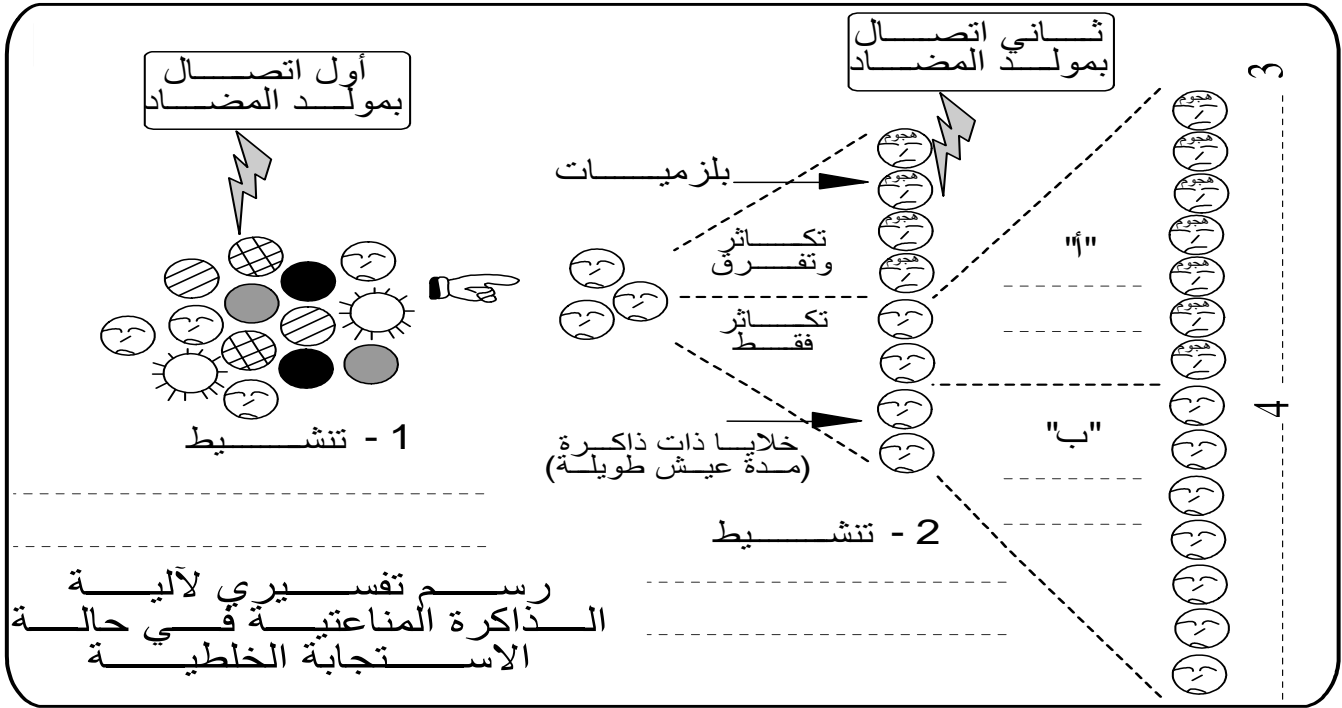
ثاني اتصال بمولد المضاد

3

أول اتصال بمولد المضاد

هجوم
هجوم
هجوم
هجوم
هجوم
هجوم
هجوم
هجوم
هجوم
هجوم
هجوم
هجوم
هجوم

بلزميات

تكاثر وتفرق

"أ"

تكاثر فقط

4

"ب"

خلايا ذات ذاكرة (مدة عيش طويلة)

1 - تنشيط

2 - تنشيط

رسم تفسيري لآلية الذاكرة المناعتية في حالة الاستجابة الخلطية